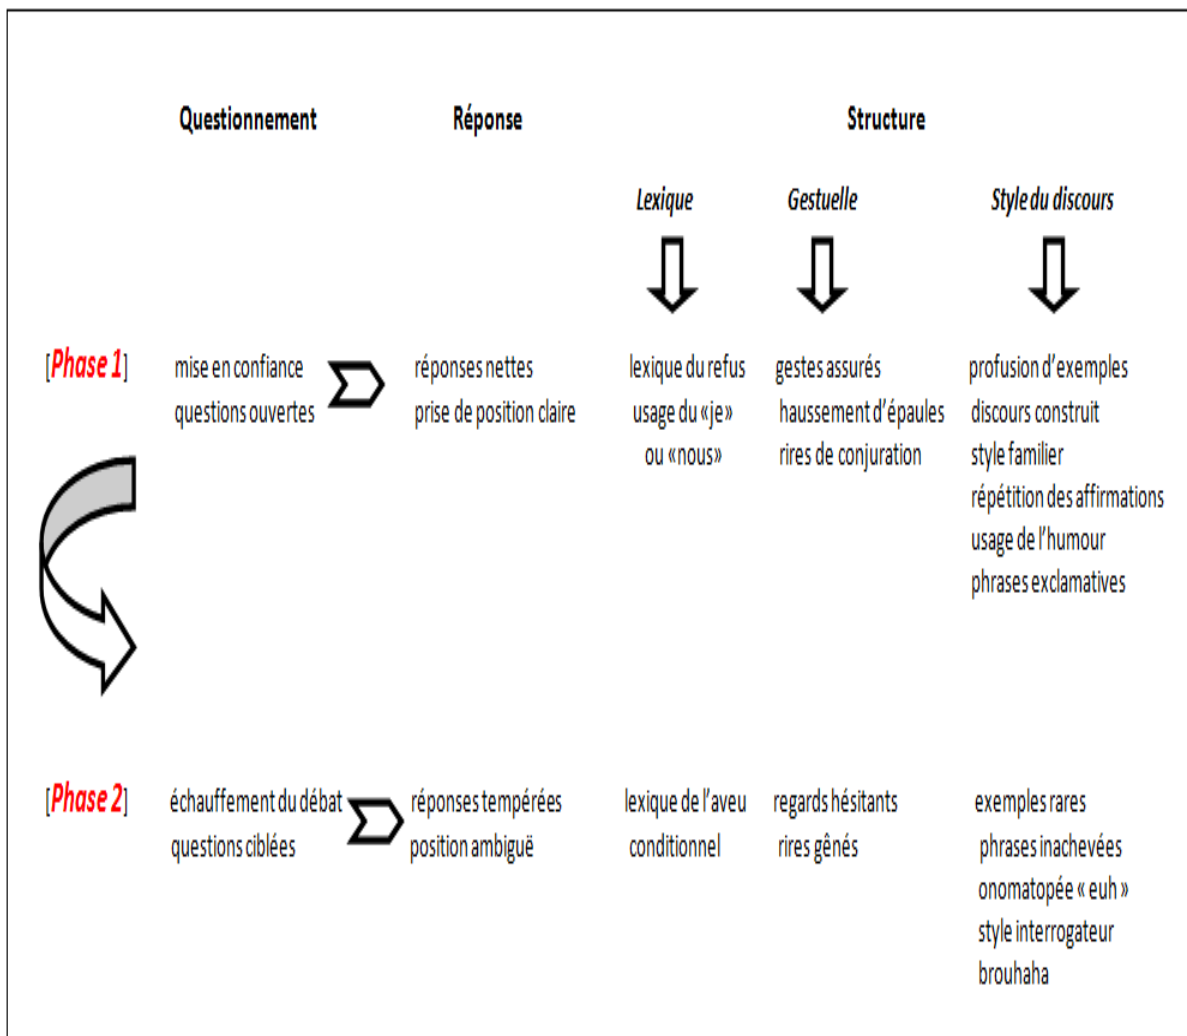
| | Questionnement | Réponse | Lexique | Gestuelle | Style du discours |
|---|---|---|---|---|---|
| | | | **Structure** | | |
| [Phase 1] | mise en confiance questions ouvertes | réponses nettes prise de position claire | lexique du refus usage du «je» ou «nous» | gestes assurés haussement d'épaules rires de conjuration | profusion d'exemples discours construit style familier répétition des affirmations usage de l'humour phrases exclamatives |
| [Phase 2] | échauffement du débat questions ciblées | réponses tempérées position ambiguë | lexique de l'aveu conditionnel | regards hésitants rires gênés | exemples rares phrases inachevées onomatopée « euh » style interrogateur brouhaha |